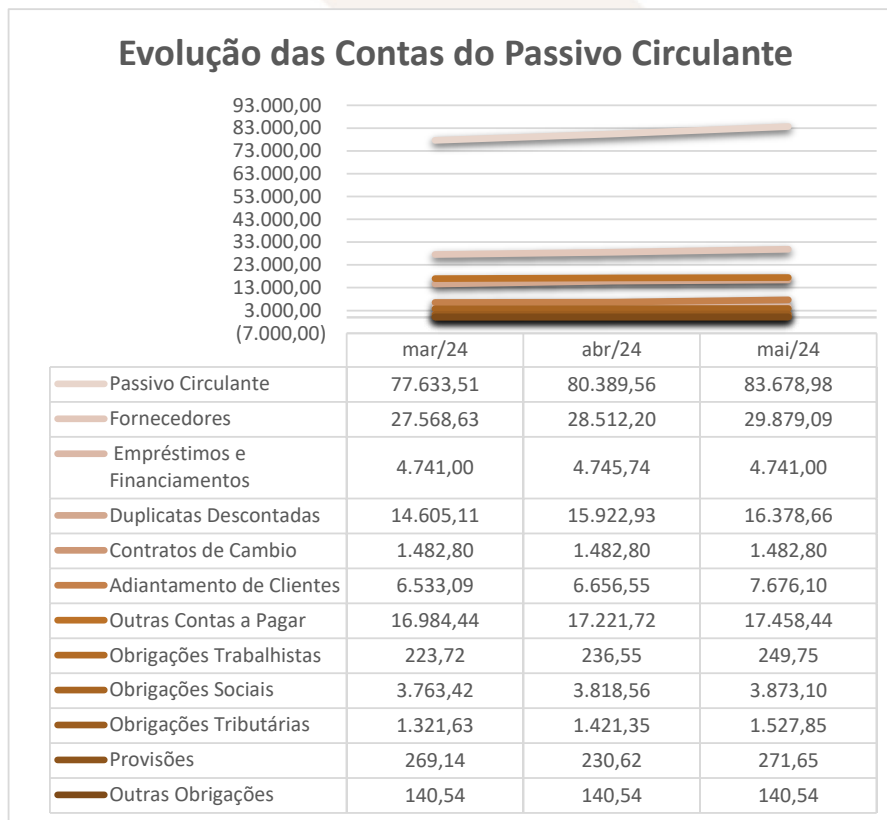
Evolução das Contas do Passivo Circulante

93.000,00
83.000,00
73.000,00
63.000,00
53.000,00
43.000,00
33.000,00
23.000,00
13.000,00
3.000,00
(7.000,00)

| | mar/24 | abr/24 | mai/24 |
|---|---|---|---|
| Passivo Circulante | 77.633,51 | 80.389,56 | 83.678,98 |
| Fornecedores | 27.568,63 | 28.512,20 | 29.879,09 |
| Empréstimos e Financiamentos | 4.741,00 | 4.745,74 | 4.741,00 |
| Duplicatas Descontadas | 14.605,11 | 15.922,93 | 16.378,66 |
| Contratos de Cambio | 1.482,80 | 1.482,80 | 1.482,80 |
| Adiantamento de Clientes | 6.533,09 | 6.656,55 | 7.676,10 |
| Outras Contas a Pagar | 16.984,44 | 17.221,72 | 17.458,44 |
| Obrigações Trabalhistas | 223,72 | 236,55 | 249,75 |
| Obrigações Sociais | 3.763,42 | 3.818,56 | 3.873,10 |
| Obrigações Tributárias | 1.321,63 | 1.421,35 | 1.527,85 |
| Provisões | 269,14 | 230,62 | 271,65 |
| Outras Obrigações | 140,54 | 140,54 | 140,54 |